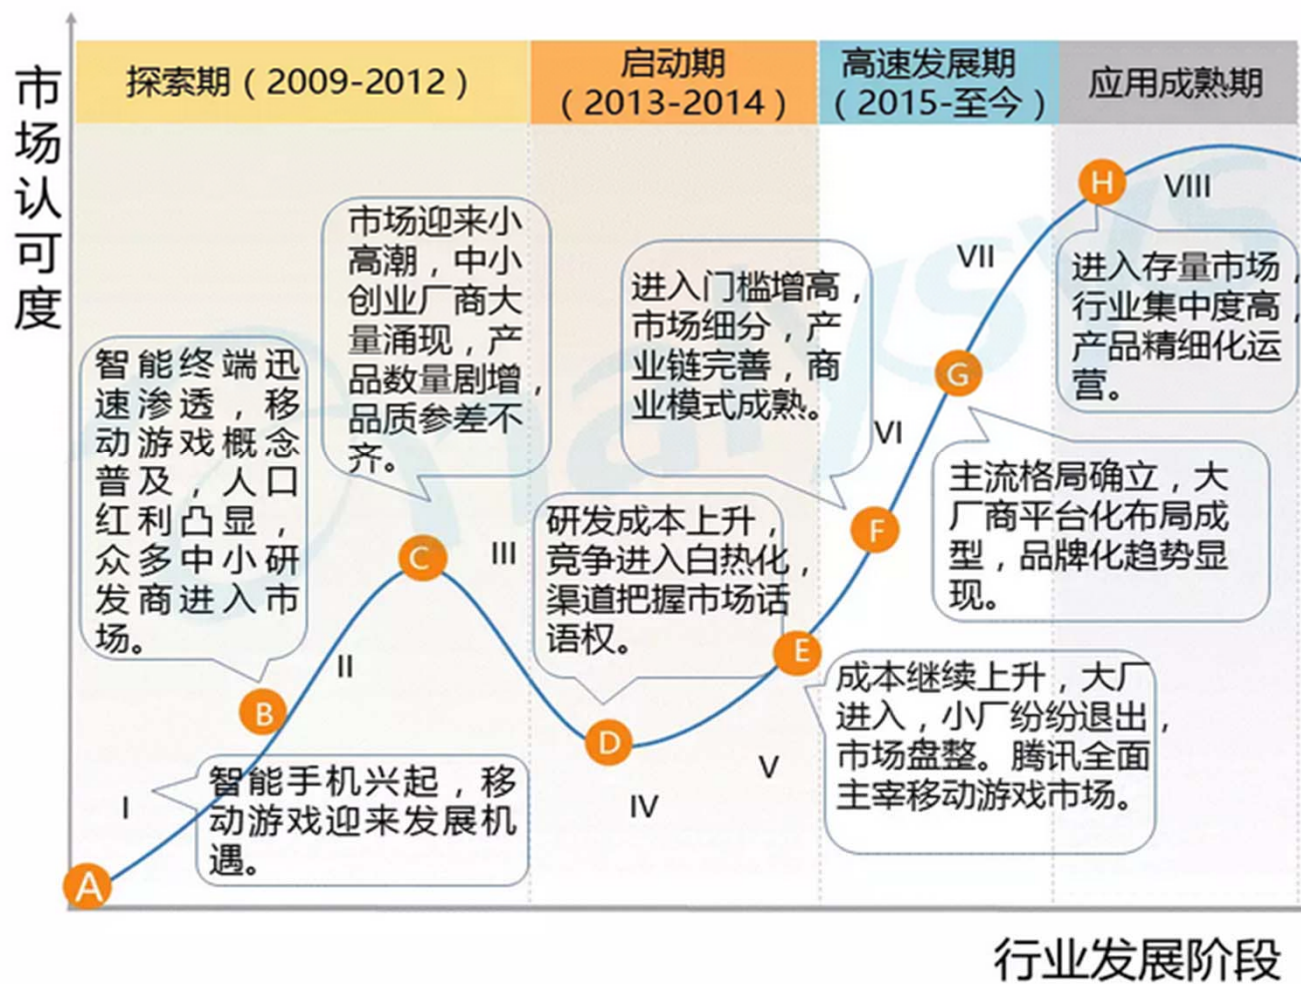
市场认可度

探索期（2009-2012）

启动期（2013-2014）

高速发展期（2015-至今）

应用成熟期

市场迎来小高潮，中小创业厂商大量涌现，产品数量剧增，品质参差不齐。

进入门槛增高，市场细分，产业链完善，商业模式成熟。

H

VIII

VII

进入存量市场，行业集中度高，产品精细化运营。

智能终端迅速渗透，移动游戏概念普及，人口红利凸显，众多中小研发商进入市场。

G

VI

主流格局确立，大厂商平台化布局成型，品牌化趋势显现。

研发成本上升，竞争进入白热化，渠道把握市场话语权。

C

III

F

II

E

成本继续上升，大厂进入，小厂纷纷退出，市场盘整。腾讯全面主宰移动游戏市场。

B

D

V

I

智能手机兴起，移动游戏迎来发展机遇。

IV

A

行业发展阶段